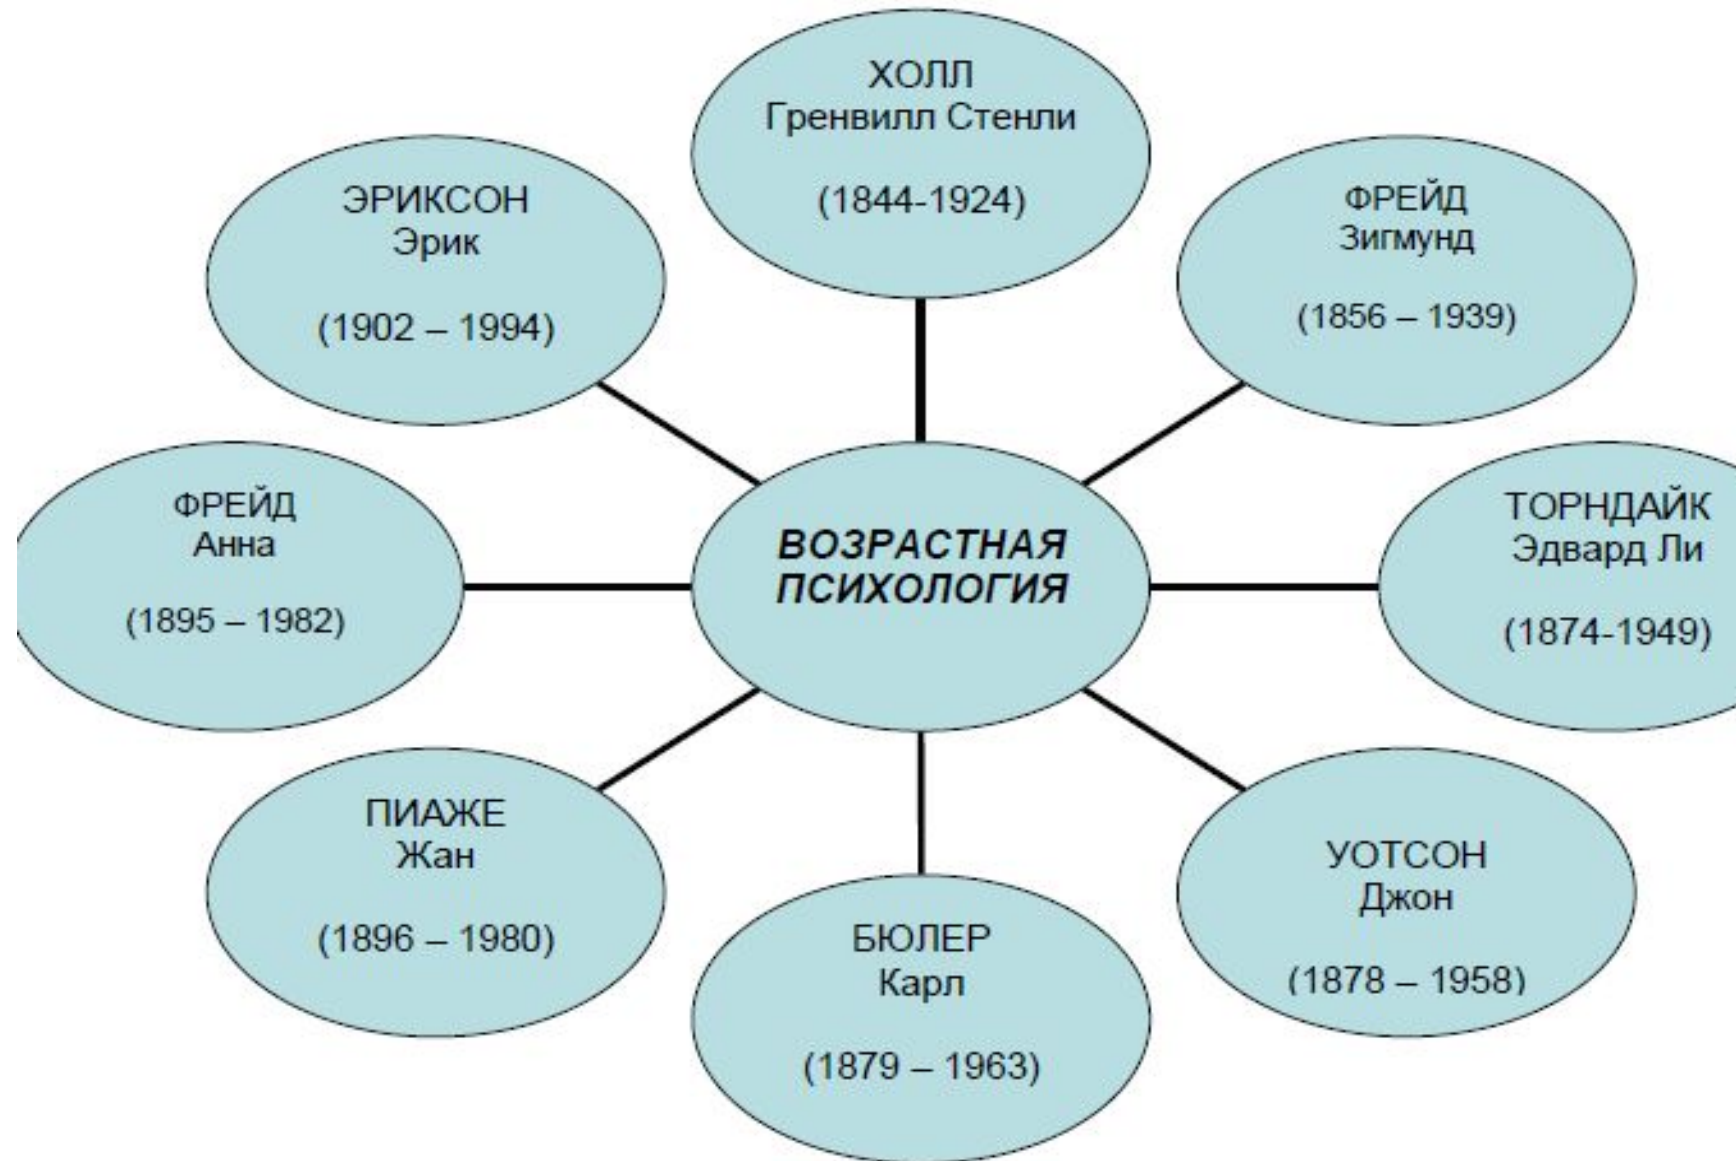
ХОЛЛ
Гренвилл Стенли

(1844-1924)

ЭРИКСОН
Эрик

(1902 – 1994)

ФРЕЙД
Зигмунд

(1856 – 1939)

ФРЕЙД
Анна

(1895 – 1982)

ВОЗРАСТНАЯ ПСИХОЛОГИЯ

ТОРНДАЙК
Эдвард Ли

(1874-1949)

ПИАЖЕ
Жан

(1896 – 1980)

УОТСОН
Джон

(1878 – 1958)

БЮЛЕР
Карл

(1879 – 1963)